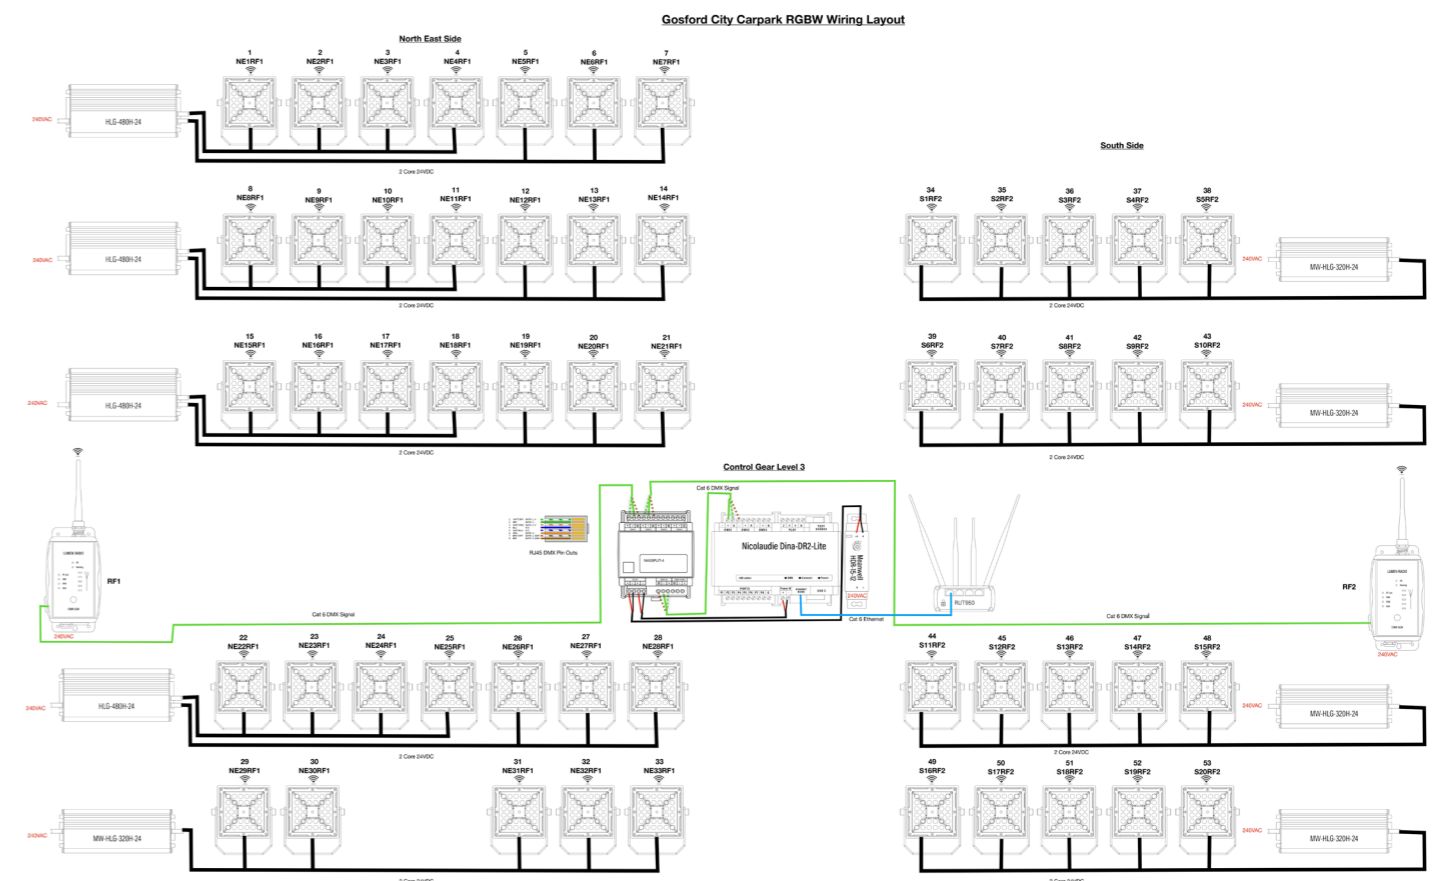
Gosford City Carpark RGBW Wiring Layout

North East Side

1 NE1RF1
2 NE2RF1
3 NE3RF1
4 NE4RF1
5 NE5RF1
6 NE6RF1
7 NE7RF1

240VAC
HLG-480H-24
2 Core 24VDC

8 NE8RF1
9 NE9RF1
10 NE10RF1
11 NE11RF1
12 NE12RF1
13 NE13RF1
14 NE14RF1

240VAC
HLG-480H-24
2 Core 24VDC

15 NE15RF1
16 NE16RF1
17 NE17RF1
18 NE18RF1
19 NE19RF1
20 NE20RF1
21 NE21RF1

240VAC
HLG-480H-24
2 Core 24VDC

South Side

34 S1RF2
35 S2RF2
36 S3RF2
37 S4RF2
38 S5RF2

240VAC
MW-HLG-320H-24
2 Core 24VDC

39 S6RF2
40 S7RF2
41 S8RF2
42 S9RF2
43 S10RF2

240VAC
MW-HLG-320H-24
2 Core 24VDC

Control Gear Level 3

Cat 6 DMX Signal
RJ45 DMX Pin Outs
Nicolaudie Dina-DR2-Lite
Meanwell HDR-15-12
240VAC
RUT950
Cat 6 Ethernet

RF1
240VAC
Cat 6 DMX Signal

RF2
240VAC
Cat 6 DMX Signal

22 NE22RF1
23 NE23RF1
24 NE24RF1
25 NE25RF1
26 NE26RF1
27 NE27RF1
28 NE28RF1

240VAC
HLG-480H-24
2 Core 24VDC

44 S11RF2
45 S12RF2
46 S13RF2
47 S14RF2
48 S15RF2

240VAC
MW-HLG-320H-24
2 Core 24VDC

29 NE29RF1
30 NE30RF1
31 NE31RF1
32 NE32RF1
33 NE33RF1

240VAC
MW-HLG-320H-24

49 S16RF2
50 S17RF2
51 S18RF2
52 S19RF2
53 S20RF2

240VAC
MW-HLG-320H-24